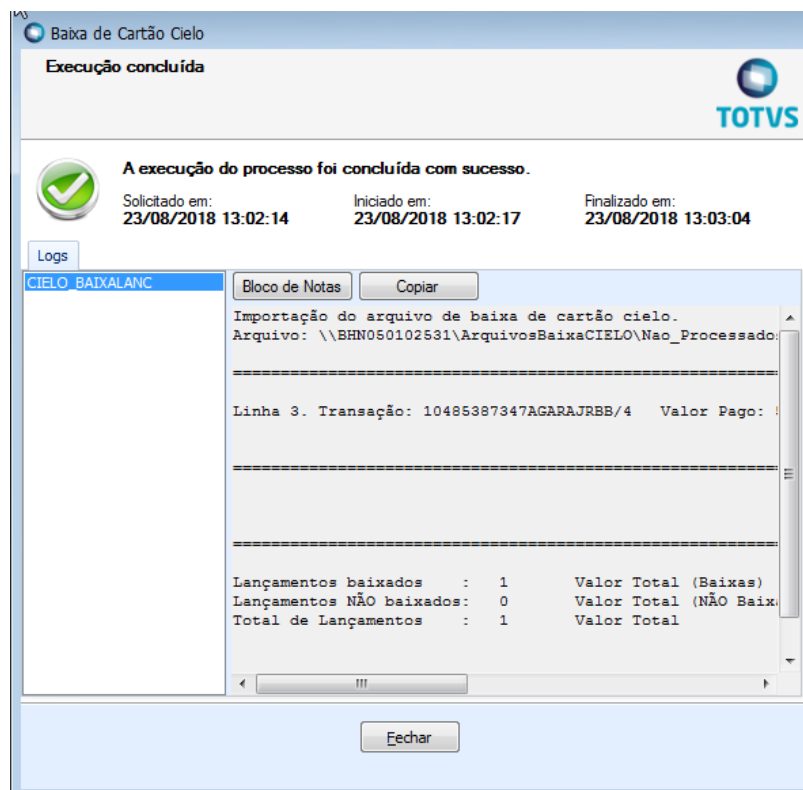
Baixa de Cartão Cielo

Execução concluída

TOTVS

A execução do processo foi concluída com sucesso.

Solicitado em:
23/08/2018 13:02:14

Iniciado em:
23/08/2018 13:02:17

Finalizado em:
23/08/2018 13:03:04

Logs

CIELO_BAIXALANC

Bloco de Notas

Copiar

Importação do arquivo de baixa de cartão cielo.
Arquivo: \\BHN050102531\ArquivosBaixaCIELO\Nao_Processados

==========================================================

Linha 3. Transação: 10485387347AGARAJRBB/4 Valor Pago: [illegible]

==========================================================

==========================================================

Lançamentos baixados : 1 Valor Total (Baixas)
Lançamentos NÃO baixados: 0 Valor Total (NÃO Baix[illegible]
Total de Lançamentos : 1 Valor Total

Fechar